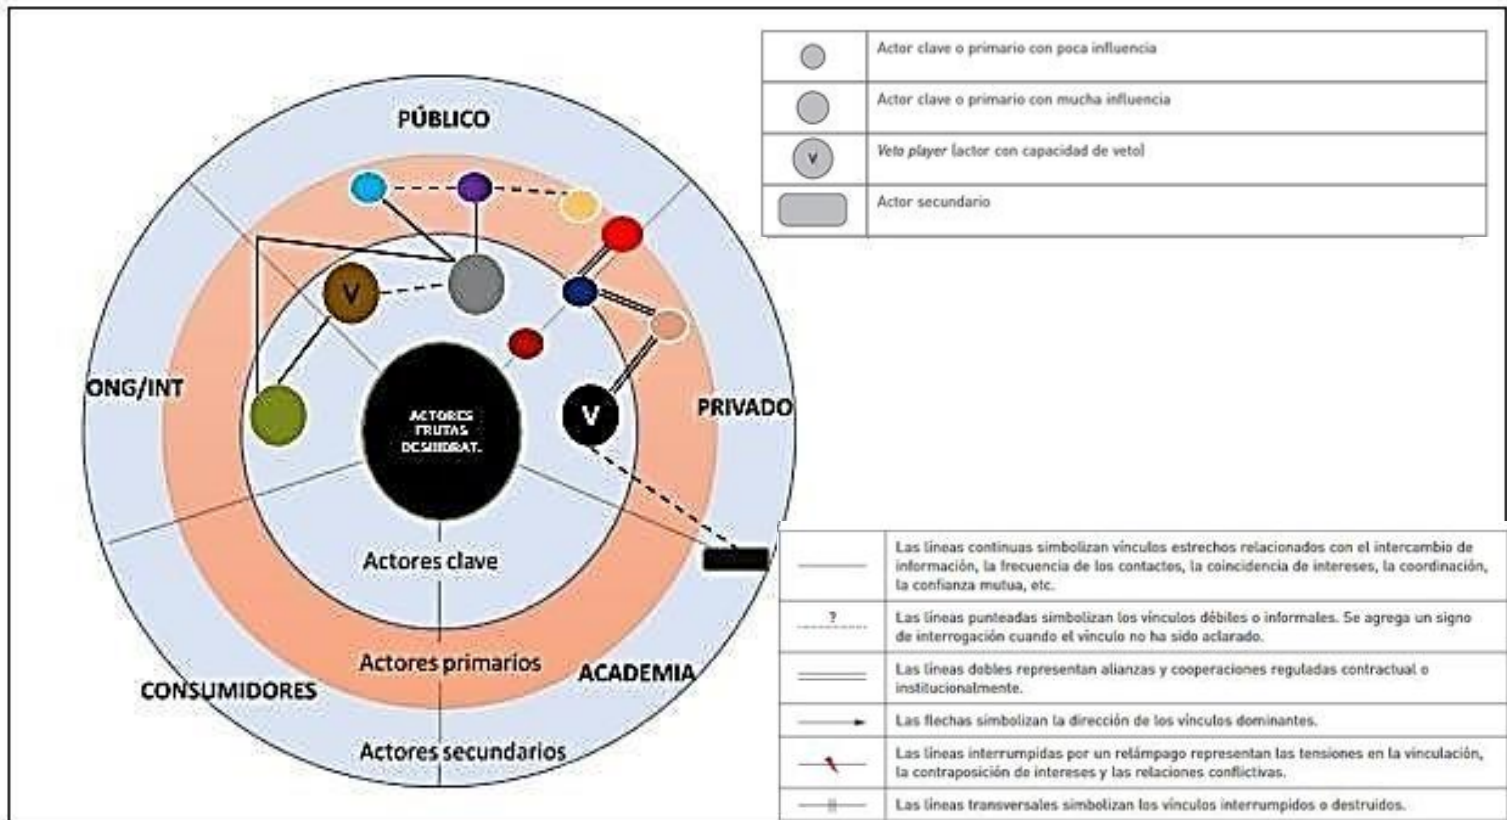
PÚBLICO

V

ONG/INT

ACTORES FRUTAS DESHIDRAT.

V

PRIVADO

Actores clave

Actores primarios

ACADEMIA

CONSUMIDORES

Actores secundarios

| | |
|---|---|
| | Actor clave o primario con poca influencia |
| | Actor clave o primario con mucha influencia |
| V | *Veto player* (actor con capacidad de veto) |
| | Actor secundario |

| | |
|---|---|
| | Las líneas continuas simbolizan vínculos estrechos relacionados con el intercambio de información, la frecuencia de los contactos, la coincidencia de intereses, la coordinación, la confianza mutua, etc. |
| ? | Las líneas punteadas simbolizan los vínculos débiles o informales. Se agrega un signo de interrogación cuando el vínculo no ha sido aclarado. |
| | Las líneas dobles representan alianzas y cooperaciones reguladas contractual o institucionalmente. |
| | Las flechas simbolizan la dirección de los vínculos dominantes. |
| | Las líneas interrumpidas por un relámpago representan las tensiones en la vinculación, la contraposición de intereses y las relaciones conflictivas. |
| | Las líneas transversales simbolizan los vínculos interrumpidos o destruidos. |